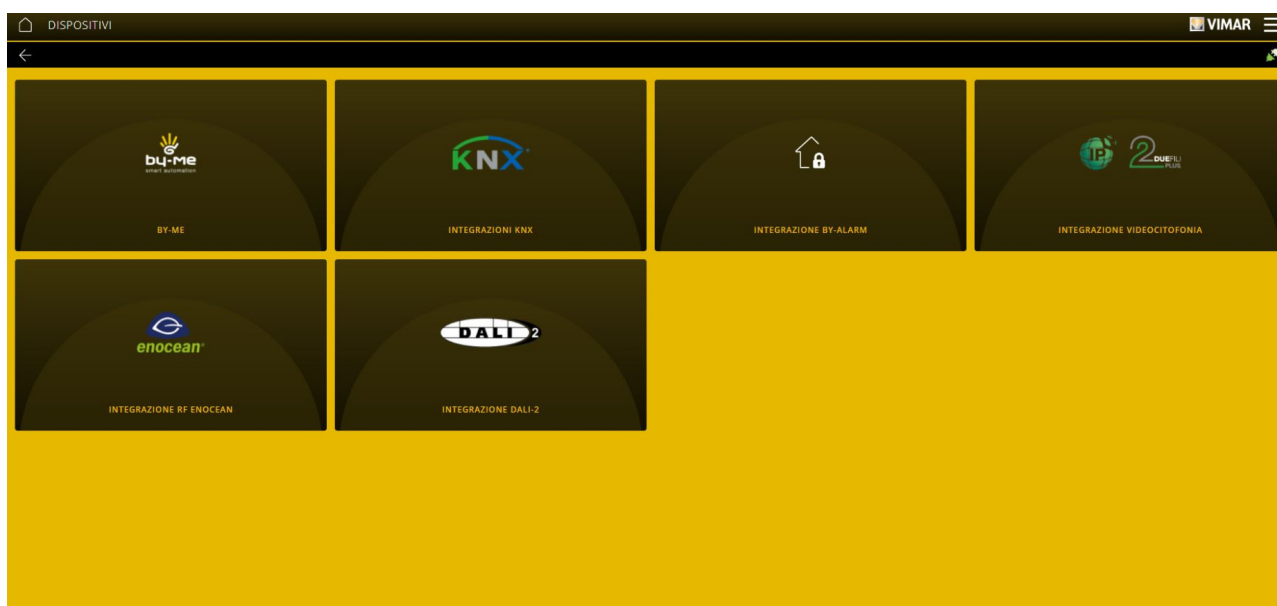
DISPOSITIVI

VIMAR

by-me
smart automation

BY-ME

KNX

INTEGRAZIONI KNX

INTEGRAZIONE BY-ALARM

IP 2 DUEFILI PLUS

INTEGRAZIONE VIDEOCITOFONIA

enocean

INTEGRAZIONE RF ENOCEAN

DALI 2

INTEGRAZIONE DALI-2